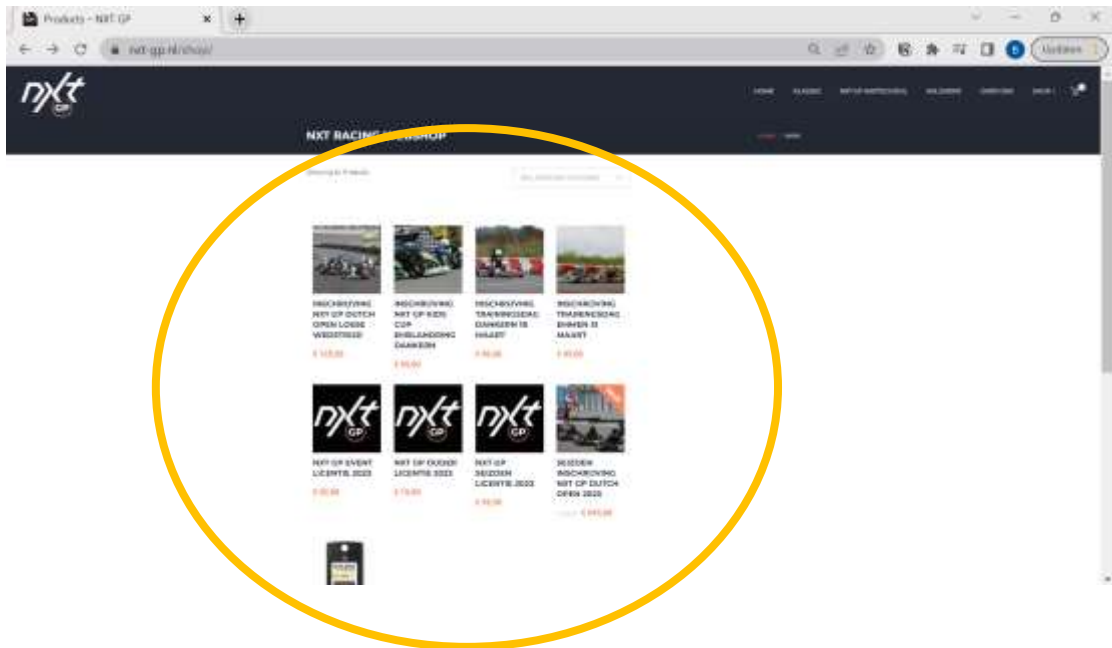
Products - NXT GP

nxt-gp.nl/shop/

Update

nxt GP

HOME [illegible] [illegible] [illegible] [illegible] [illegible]

NXT RACING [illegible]SHOP

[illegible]

INSCHRIJVING NXT GP DUTCH OPEN LOSSE WEDSTRIJD
€ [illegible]

INSCHRIJVING NXT GP KIDS CUP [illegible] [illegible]
€ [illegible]

INSCHRIJVING TRAININGSDAG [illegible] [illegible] MAART
€ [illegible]

INSCHRIJVING TRAININGSDAG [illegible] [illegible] MAART
€ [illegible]

nxt GP

nxt GP

nxt GP

NXT GP EVENT LICENTIE 2023
€ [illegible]

NXT GP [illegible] LICENTIE 2023
€ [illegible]

NXT GP SEIZOEN LICENTIE 2023
€ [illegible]

SEIZOEN INSCHRIJVING NXT GP DUTCH OPEN 2023
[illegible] € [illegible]